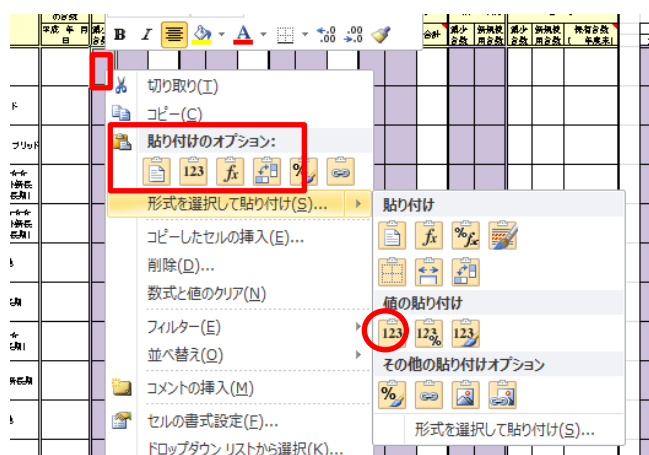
B I A

切り取り(T)

コピー(C)

貼り付けのオプション:

123

形式を選択して貼り付け(S)...

コピーしたセルの挿入(E)...

削除(D)...

数式と値のクリア(N)

フィルター(E)

並べ替え(O)

コメントの挿入(M)

セルの書式設定(F)...

ドロップダウン リストから選択(K)...

貼り付け

値の貼り付け

123

その他の貼り付けオプション

形式を選択して貼り付け(S)...